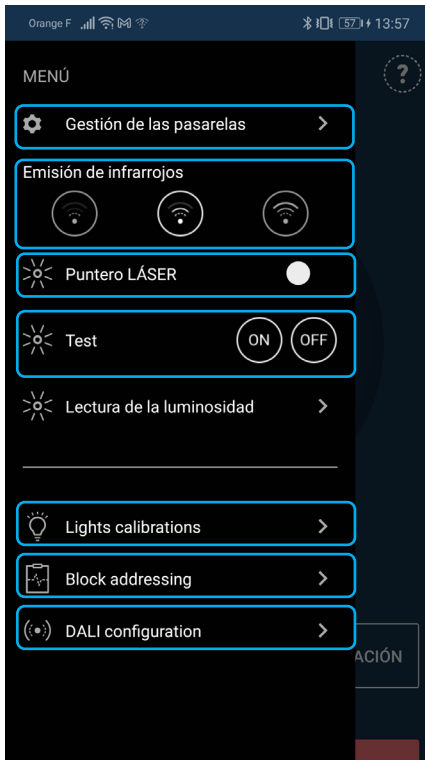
Orange F 57 13:57

MENÚ

?

Gestión de las pasarelas >

Emisión de infrarrojos

Puntero LÁSER

Test ON OFF

Lectura de la luminosidad >

Lights calibrations >

Block addressing >

DALI configuration >

ACIÓN